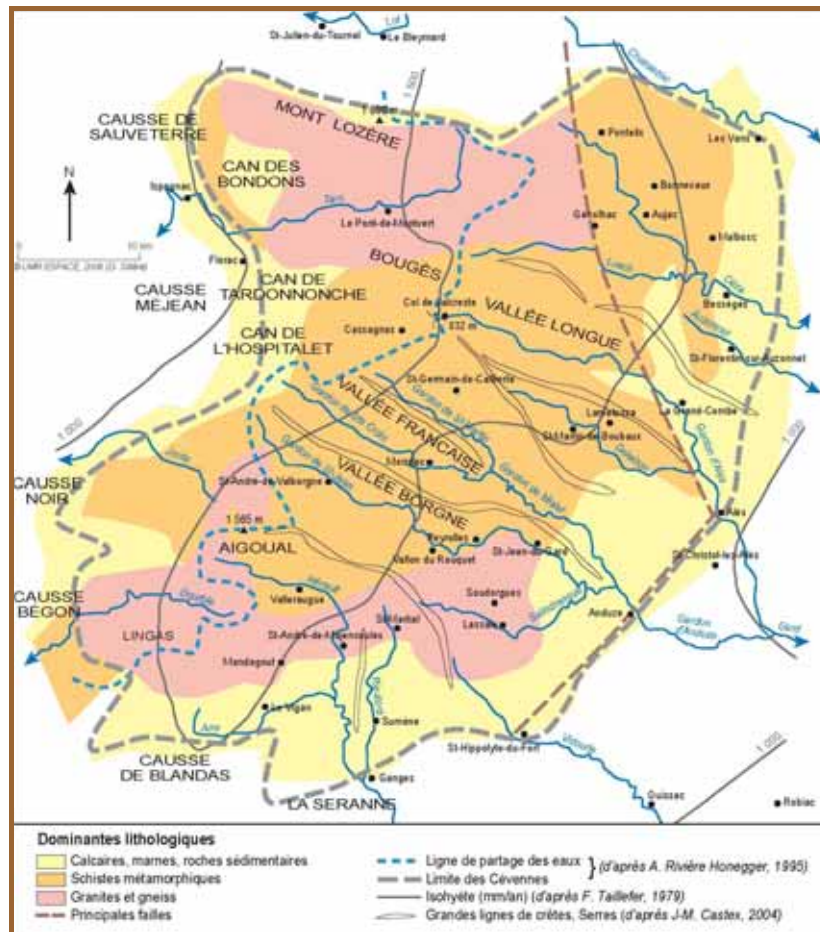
Lot
St-Julien-du-Tournel
Le Bleymard
CAUSSE DE SAUVETERRE
MONT LOZÈRE
1 699
Pontols
Les Vans
CAN DES BONDONS
Ispagnac
Le Pont-de-Montvert
Bonnevaux
Aujac
Génolhac
Malbosc
N
0 10 km
Florac
BOUGÈS
CAUSSE MÉJEAN
CAN DE TARDONNONCHE
Col de Jalcreste
VALLÉE LONGUE
Cassagnes
932 m
Bessèges
CAN DE L'HOSPITALET
St-Florent-sur-Auzonnet
St-Germain-de-Calberte
VALLÉE FRANÇAISE
Lamelouze
La Grand-Combe
St-Martin-de-Boubaux
1 000
1 000
CAUSSE NOIR
St-André-de-Valborgne
Mialet
VALLÉE BORGNE
Alès
1 565 m
AIGOUAL
Peyrolles
Anduze du Rouquet
St-Jean-du-Gard
St-Christol-lez-Alès
CAUSSE BÉGON
Valleraugue
Soudorgues
Anduze
Lasalle
LINGAS
St-André-de-Majencoules
Sumène
Mandagout
Le Vigan
Sumène
St-Hippolyte-du-Fort
1 000
CAUSSE DE BLANDAS
Ganges
Quissac
Robiac
LA SERANNE

Dominantes lithologiques
Calcaires, marnes, roches sédimentaires
Schistes métamorphiques
Granites et gneiss
Principales failles
Ligne de partage des eaux
Limite des Cévennes
} (d'après A. Rivière Honegger, 1995)
Isohyète (mm/an) (d'après F. Taillefer, 1979)
Grandes lignes de crêtes, Serres (d'après J-M. Castex, 2004)